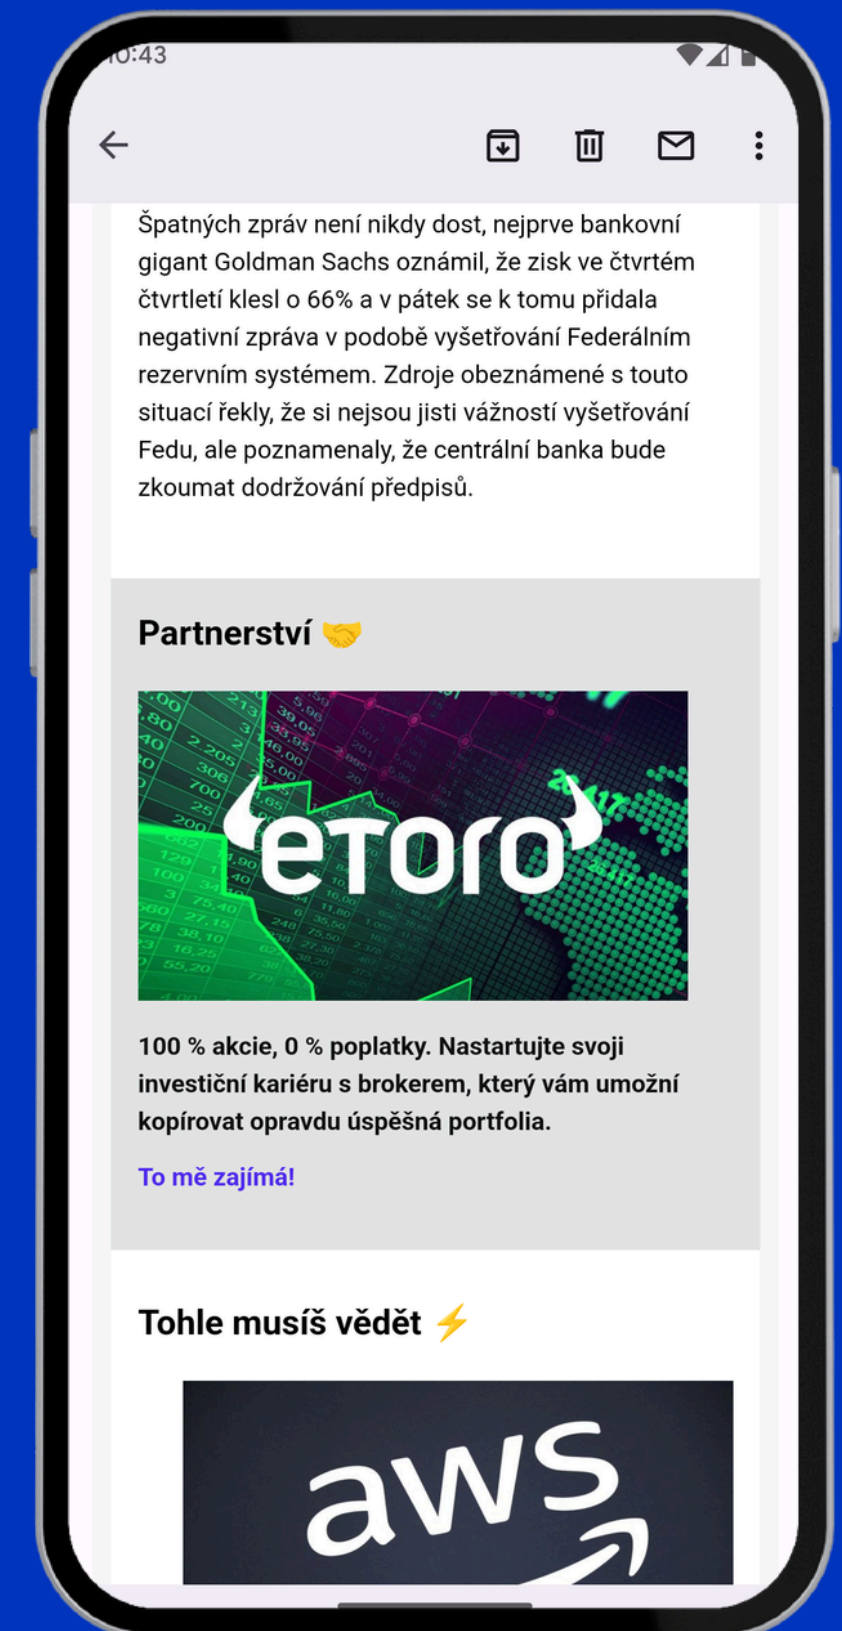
10:43

Špatných zpráv není nikdy dost, nejprve bankovní gigant Goldman Sachs oznámil, že zisk ve čtvrtém čtvrtletí klesl o 66% a v pátek se k tomu přidala negativní zpráva v podobě vyšetřování Federálním rezervním systémem. Zdroje obeznámené s touto situací řekly, že si nejsou jisti vážností vyšetřování Fedu, ale poznamenaly, že centrální banka bude zkoumat dodržování předpisů.

Partnerství 🤝

etoro

100 % akcie, 0 % poplatky. Nastartujte svoji investiční kariéru s brokerem, který vám umožní kopírovat opravdu úspěšná portfolia.

To mě zajímá!

Tohle musíš vědět ⚡

aws